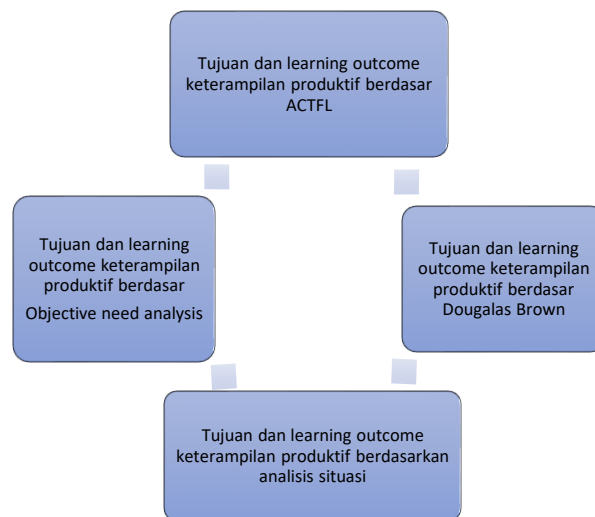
Tujuan dan learning outcome keterampilan produktif berdasar ACTFL

Tujuan dan learning outcome keterampilan produktif berdasar Dougalas Brown

Tujuan dan learning outcome keterampilan produktif berdasarkan analisis situasi

Tujuan dan learning outcome keterampilan produktif berdasar

Objective need analysis